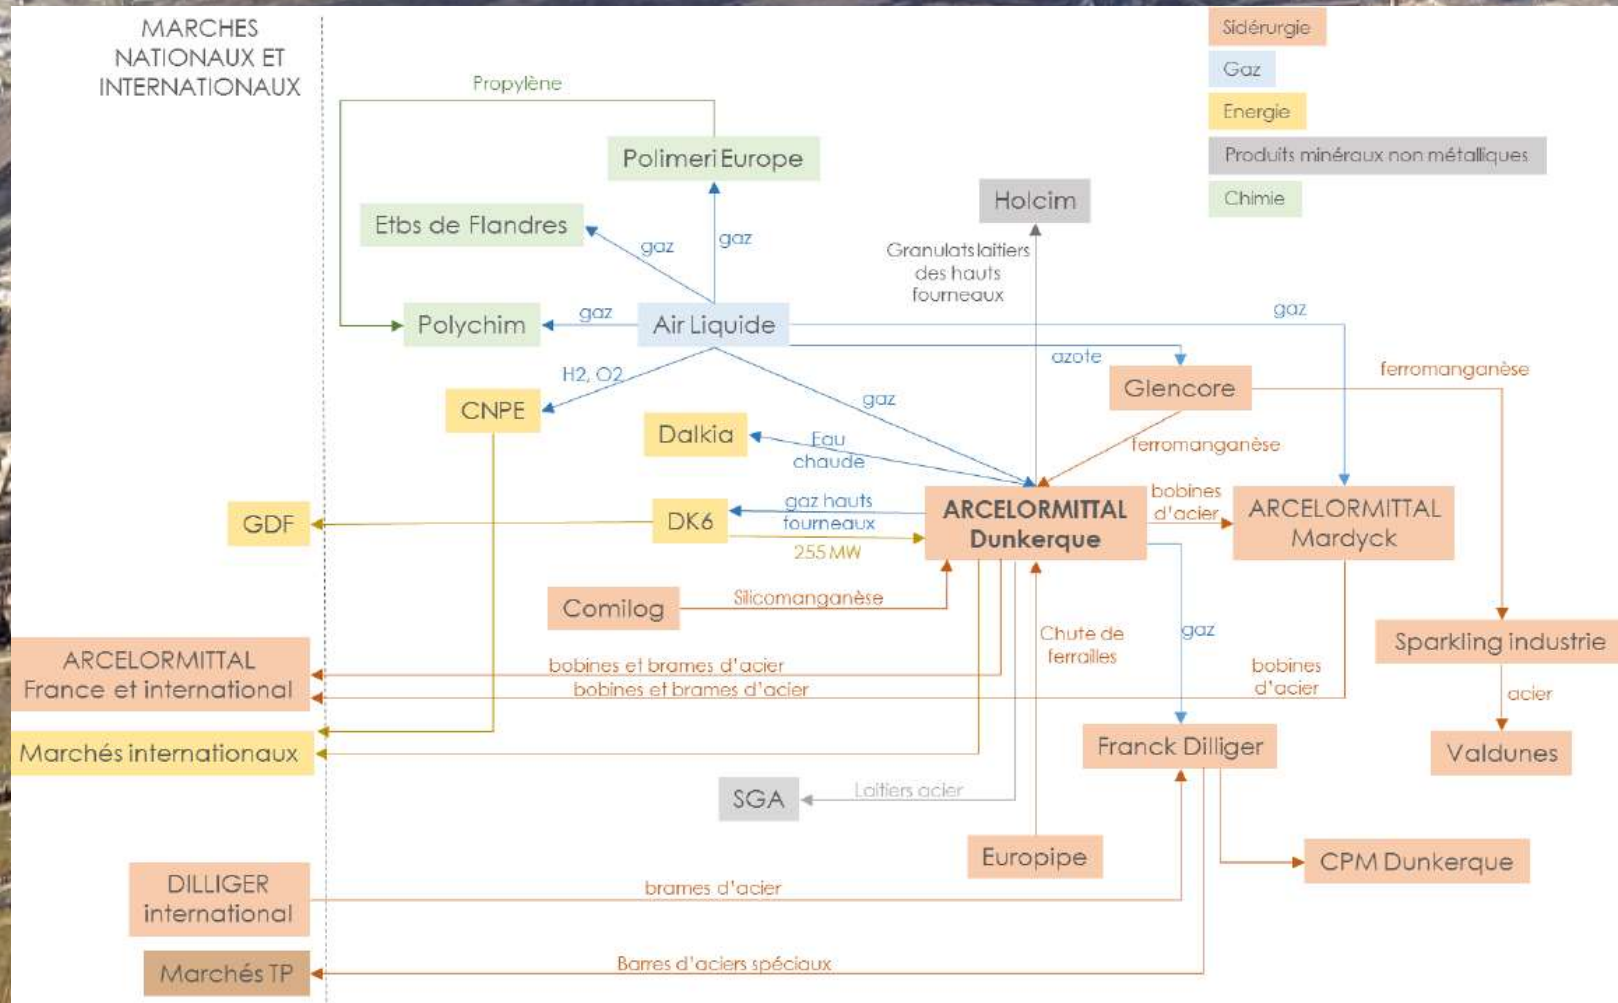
MARCHES NATIONAUX ET INTERNATIONAUX

Sidérurgie
Gaz
Energie
Produits minéraux non métalliques
Chimie

Propylène
Polimeri Europe
Etbs de Flandres
gaz
gaz
Holcim
Granulats laitiers des hauts fourneaux
Polychim
gaz
Air Liquide
gaz
azote
Glencore
ferromanganèse
H2, O2
CNPE
gaz
Dalkia
Eau chaude
ferromanganèse
GDF
DK6
gaz hauts fourneaux
255 MW
ARCELORMITTAL Dunkerque
bobines d'acier
ARCELORMITTAL Mardyck
Comilog
Silicomanganèse
Chute de ferrailles
gaz
Sparkling industrie
acier
ARCELORMITTAL France et international
bobines et brames d'acier
bobines et brames d'acier
bobines d'acier
Marchés internationaux
Franck Dilliger
Valdunes
SGA
Laitiers acier
Europipe
CPM Dunkerque
DILLIGER international
brames d'acier
Marchés TP
Barres d'aciers spéciaux